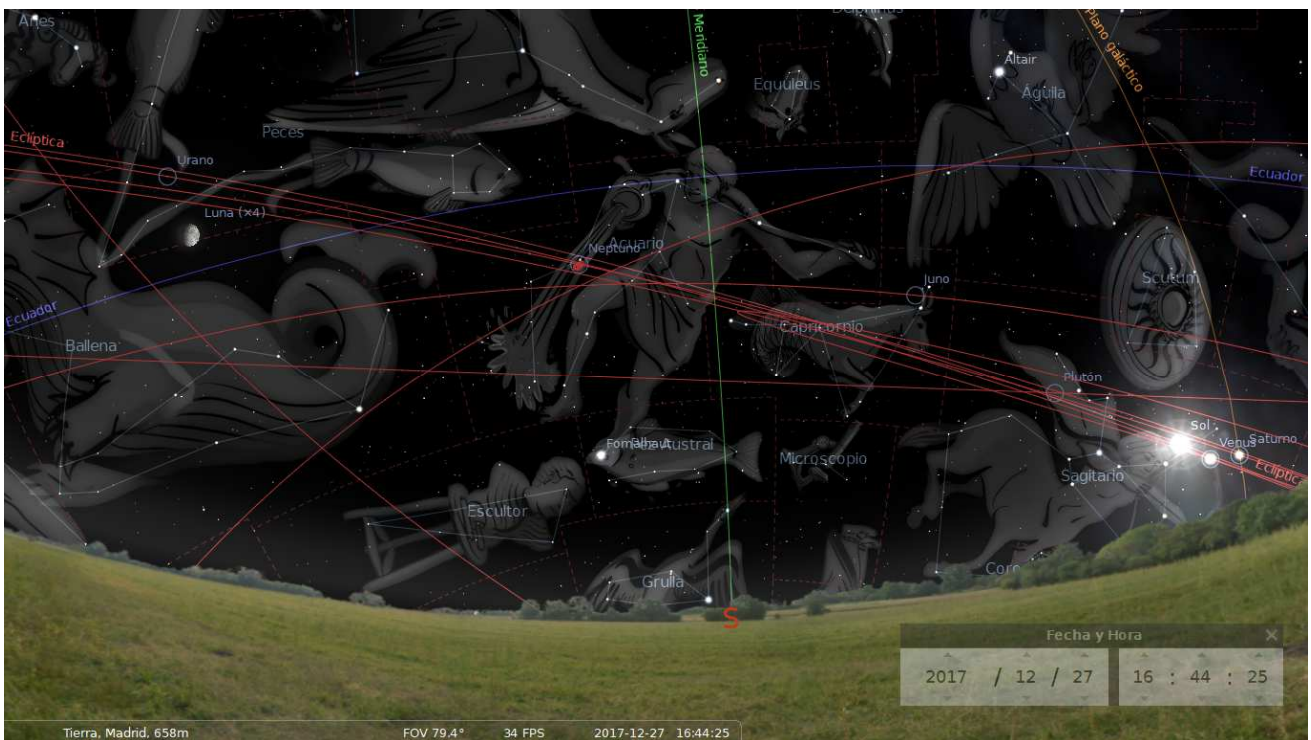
Aries
Meridiano
Delphinus
Altair
Plano galáctico
Equuleus
Águila
Peces
Eclíptica
Urano
Ecuador
Luna (×4)
Neptuno
Acuario
Scutum
Juno
Ecuador
Capricornio
Ballena
Plutón
Sol
Venus
Saturno
Eclíptica
Fomalhaut
Pez Austral
Microscopio
Sagitario
Escultor
Grulla
Cor
S
Fecha y Hora
×
2017 / 12 / 27
16 : 44 : 25
Tierra, Madrid, 658m
FOV 79.4°
34 FPS
2017-12-27 16:44:25